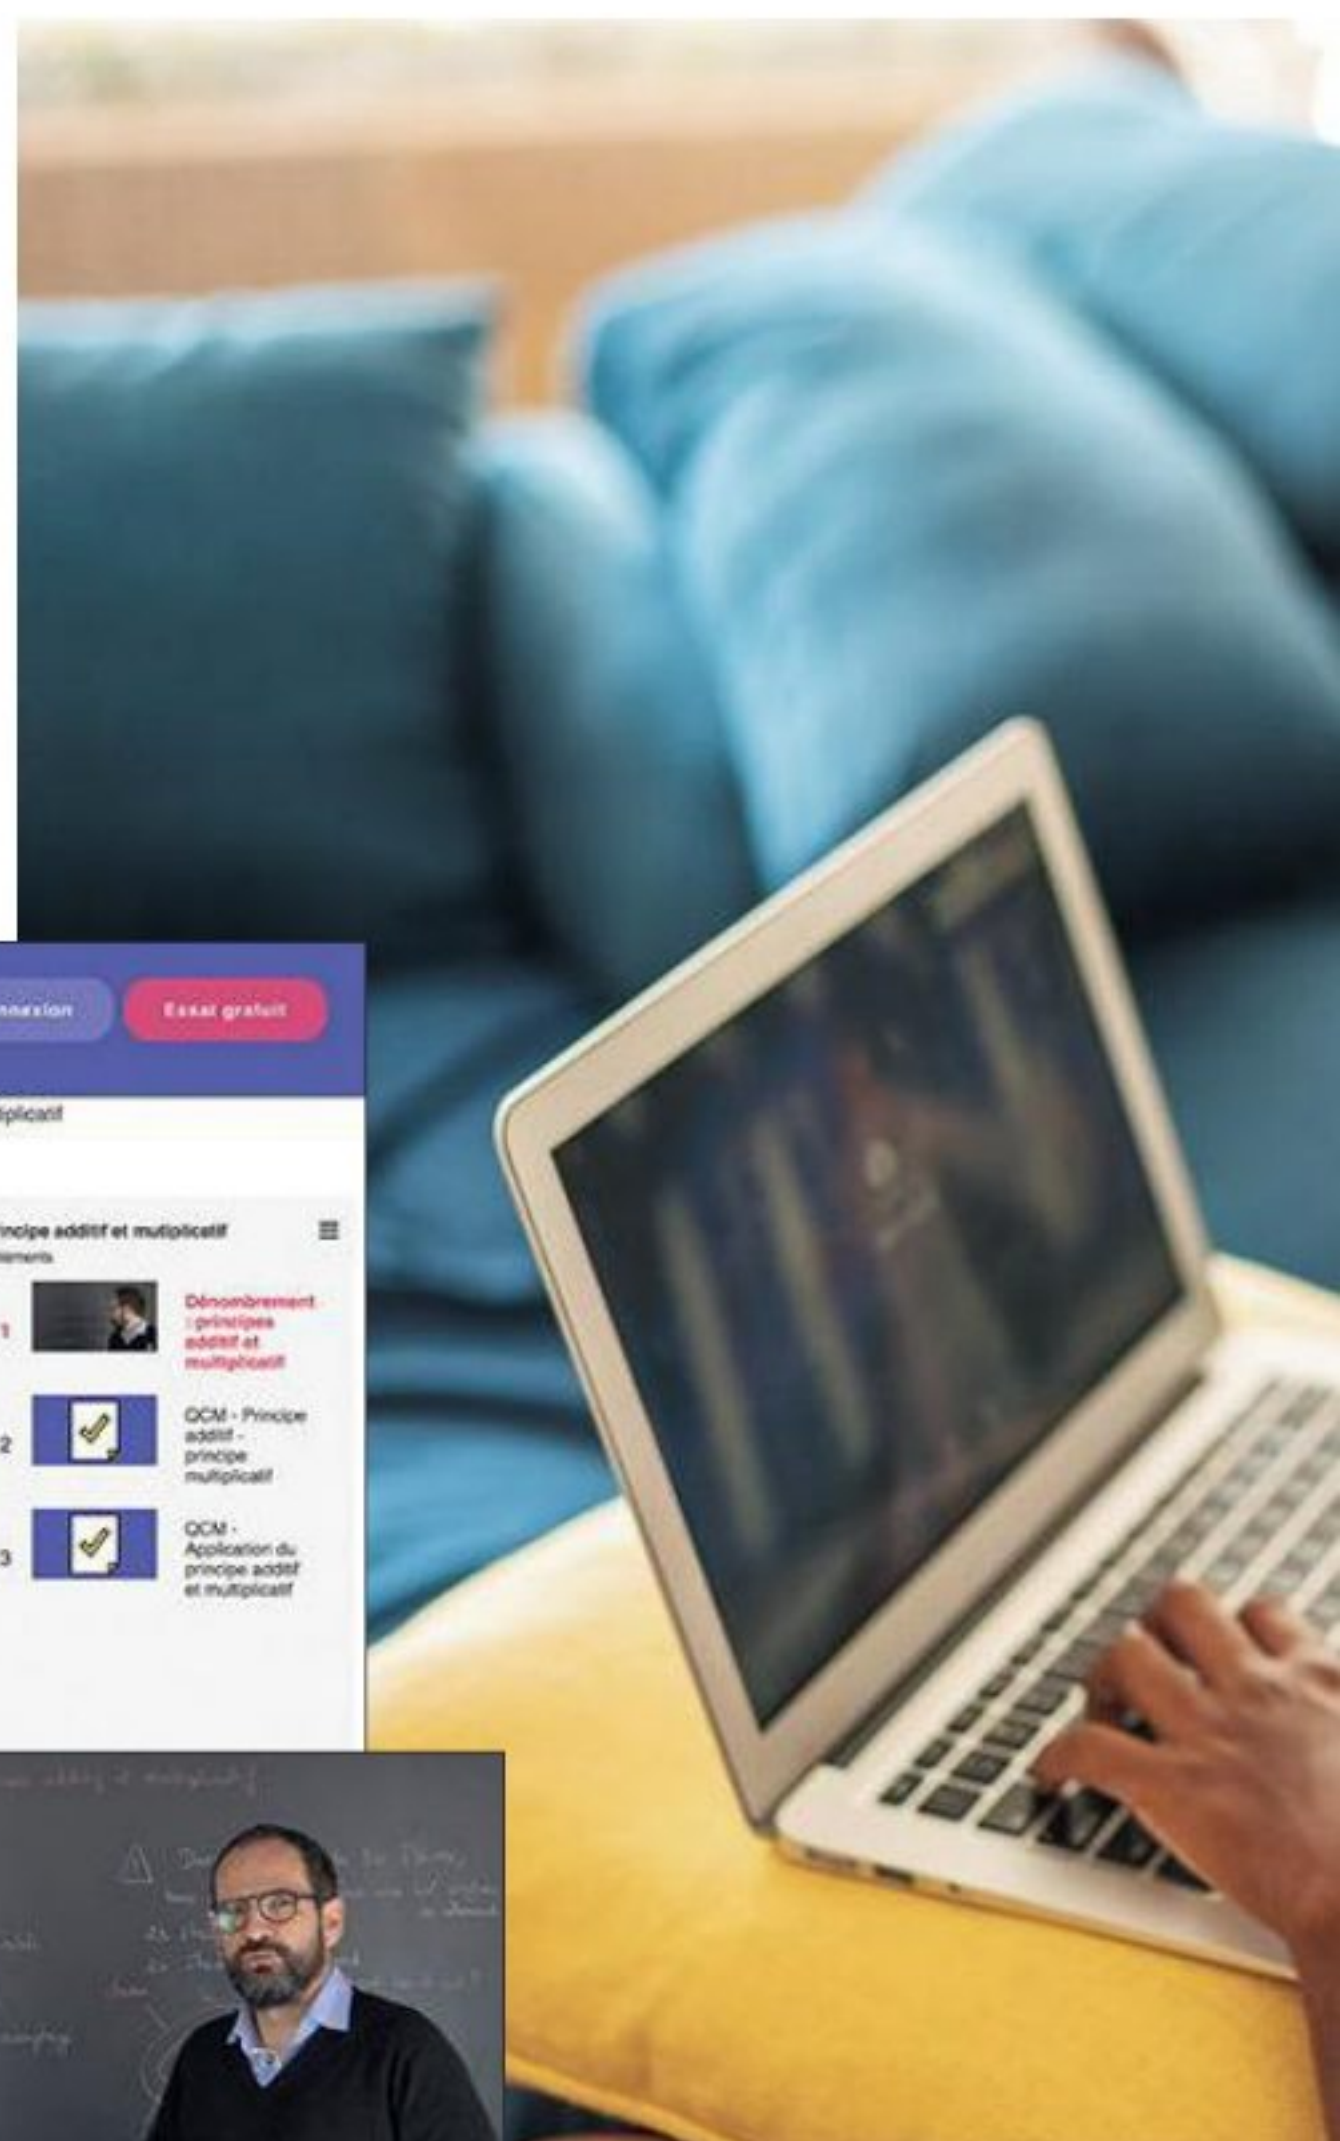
nnexion

Essai gratuit

plicatif

incipe additif et multiplicatif

1

Dénombrement : principes additif et multiplicatif

2

QCM - Principe additif - principe multiplicatif

3

QCM - Application du principe additif et multiplicatif

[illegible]